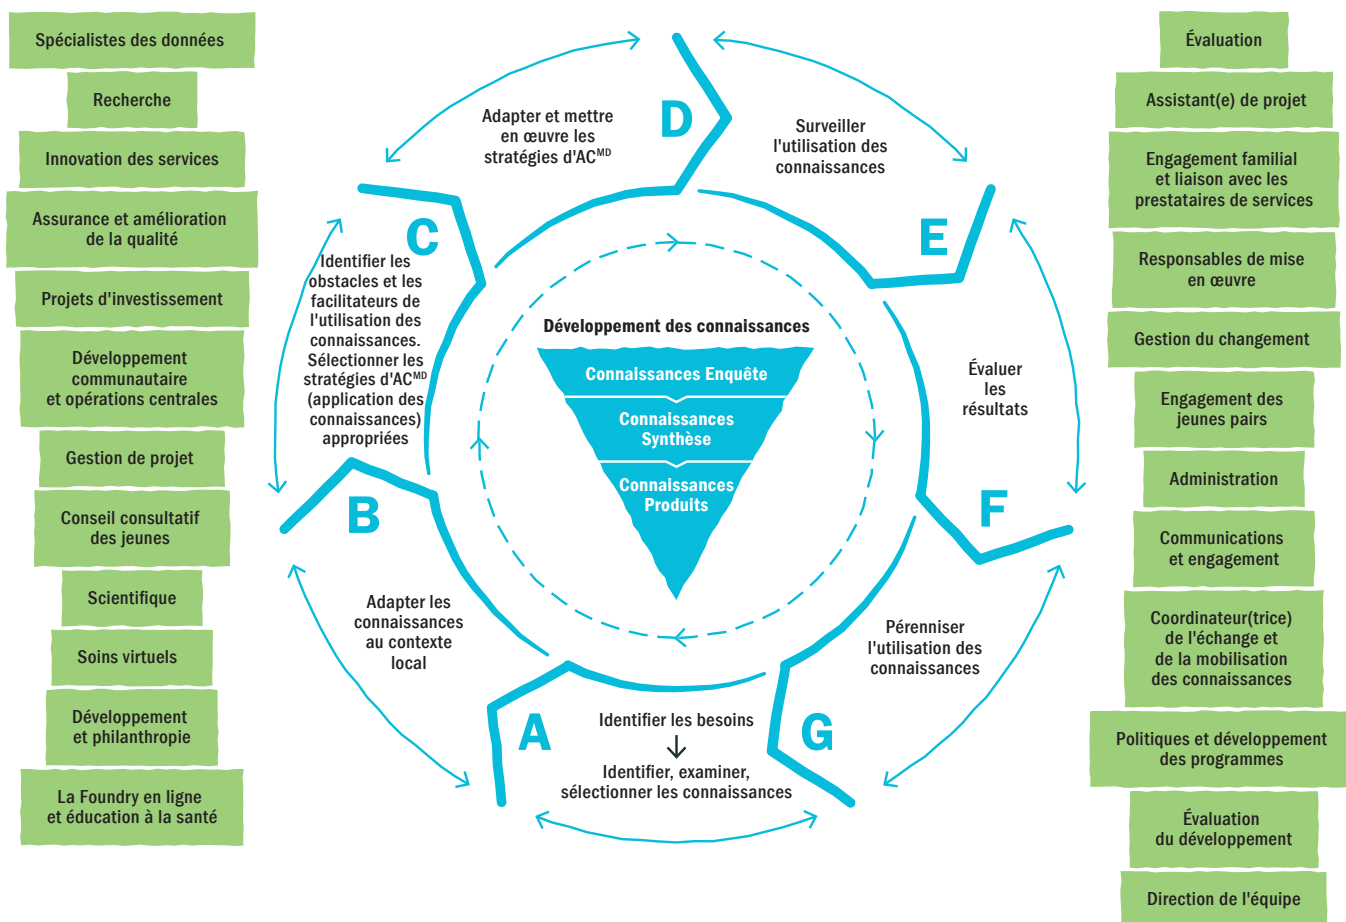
Spécialistes des données

Recherche

Innovation des services

Assurance et amélioration de la qualité

Projets d'investissement

Développement communautaire et opérations centrales

Gestion de projet

Conseil consultatif des jeunes

Scientifique

Soins virtuels

Développement et philanthropie

La Foundry en ligne et éducation à la santé

Adapter et mettre en œuvre les stratégies d'AC$^{MD}$

D

Surveiller l'utilisation des connaissances

C

Identifier les obstacles et les facilitateurs de l'utilisation des connaissances. Sélectionner les stratégies d'AC$^{MD}$ (application des connaissances) appropriées

E

Développement des connaissances

Connaissances Enquête

Connaissances Synthèse

Connaissances Produits

Évaluer les résultats

B

F

Adapter les connaissances au contexte local

Pérenniser l'utilisation des connaissances

A

Identifier les besoins

Identifier, examiner, sélectionner les connaissances

G

Évaluation

Assistant(e) de projet

Engagement familial et liaison avec les prestataires de services

Responsables de mise en œuvre

Gestion du changement

Engagement des jeunes pairs

Administration

Communications et engagement

Coordinateur(trice) de l'échange et de la mobilisation des connaissances

Politiques et développement des programmes

Évaluation du développement

Direction de l'équipe